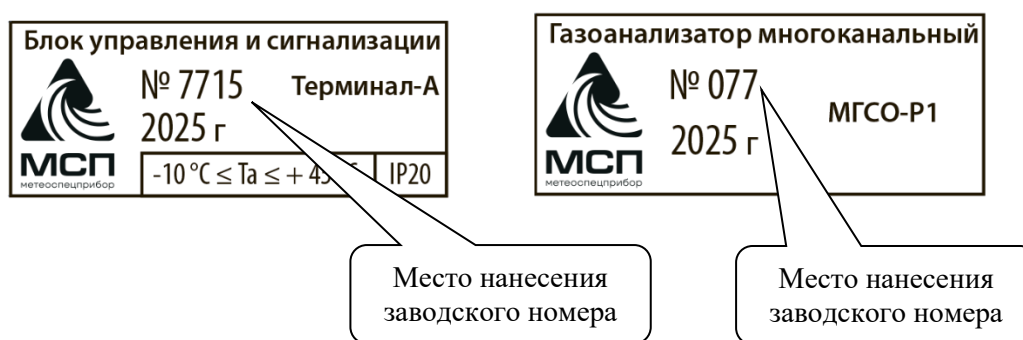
Блок управления и сигнализации
№ 7715
Терминал-А
2025 г
МСП
метеоспецприбор
$-10\,^{\circ}C \leq Ta \leq +45$ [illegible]
IP20

Газоанализатор многоканальный
№ 077
МГСО-Р1
2025 г
МСП
метеоспецприбор

Место нанесения заводского номера

Место нанесения заводского номера